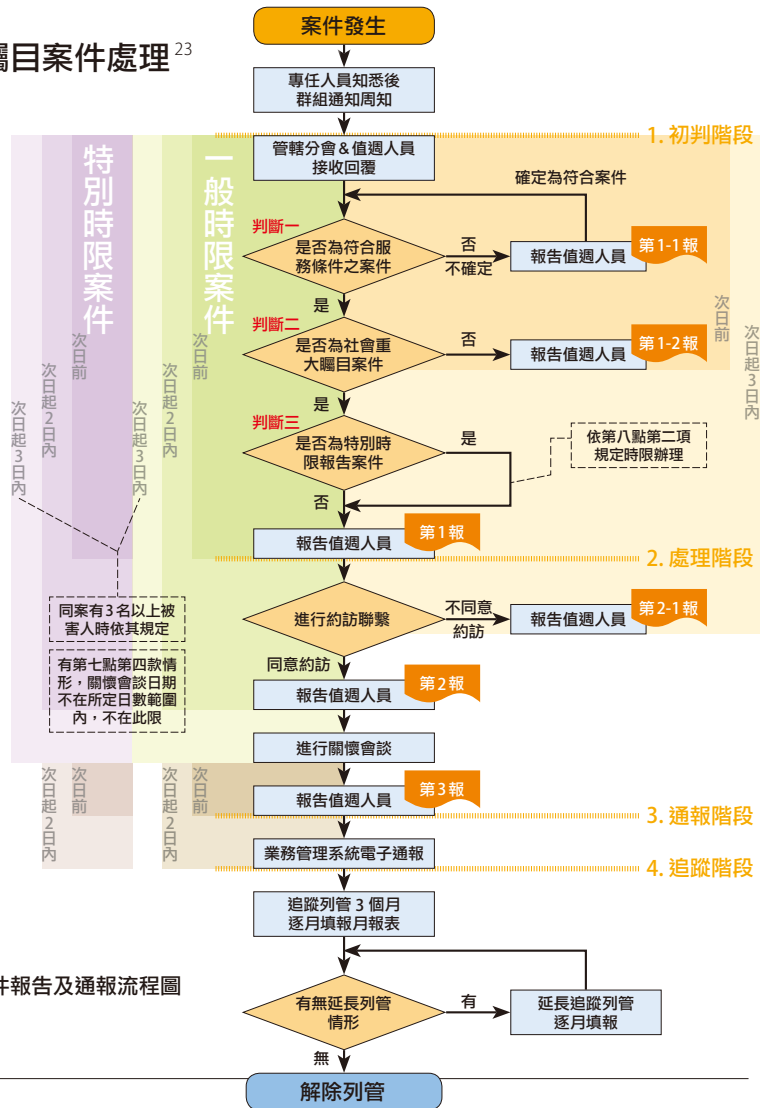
矚目案件處理 23

案件發生

專任人員知悉後群組通知周知

管轄分會&值週人員接收回覆

1. 初判階段

確定為符合案件

一般時限案件

特別時限案件

判斷一
是否為符合服務條件之案件

否
不確定

報告值週人員

第 1-1 報

是

判斷二
是否為社會重大矚目案件

否

報告值週人員

第 1-2 報

次日前

次日起3日內

次日前

次日起2日內

次日前

次日起2日內

次日起3日內

次日起3日內

是

判斷三
是否為特別時限報告案件

是

依第八點第二項規定時限辦理

否

報告值週人員

第1報

2. 處理階段

同案有3名以上被害人時依其規定

進行約訪聯繫

不同意約訪

報告值週人員

第 2-1 報

有第七點第四款情形，關懷會談日期不在所定日數範圍內，不在此限

同意約訪

報告值週人員

第2報

進行關懷會談

次日起2日內

次日前

次日起2日內

次日前

報告值週人員

第3報

3. 通報階段

業務管理系統電子通報

4. 追蹤階段

追蹤列管 3 個月逐月填報月報表

件報告及通報流程圖

有無延長列管情形

有

延長追蹤列管逐月填報

無

解除列管